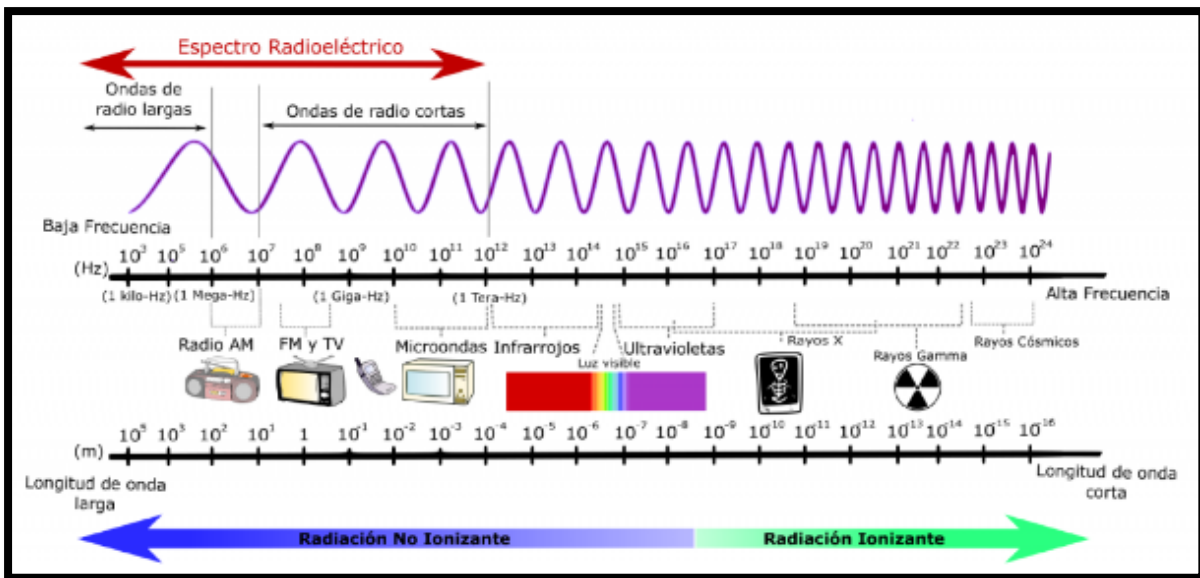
Espectro Radioeléctrico

Ondas de radio largas

Ondas de radio cortas

Baja Frecuencia

(Hz) $10^3$ $10^5$ $10^6$ $10^7$ $10^8$ $10^9$ $10^{10}$ $10^{11}$ $10^{12}$ $10^{13}$ $10^{14}$ $10^{15}$ $10^{16}$ $10^{17}$ $10^{18}$ $10^{19}$ $10^{20}$ $10^{21}$ $10^{22}$ $10^{23}$ $10^{24}$

(1 kilo-Hz) (1 Mega-Hz) (1 Giga-Hz) (1 Tera-Hz)

Alta Frecuencia

Radio AM FM y TV Microondas Infrarrojos Luz visible Ultravioletas Rayos X Rayos Gamma Rayos Cósmicos

(m) $10^5$ $10^3$ $10^2$ $10^1$ 1 $10^{-1}$ $10^{-2}$ $10^{-3}$ $10^{-4}$ $10^{-5}$ $10^{-6}$ $10^{-7}$ $10^{-8}$ $10^{-9}$ $10^{-10}$ $10^{-11}$ $10^{-12}$ $10^{-13}$ $10^{-14}$ $10^{-15}$ $10^{-16}$

Longitud de onda larga

Longitud de onda corta

Radiación No Ionizante

Radiación Ionizante